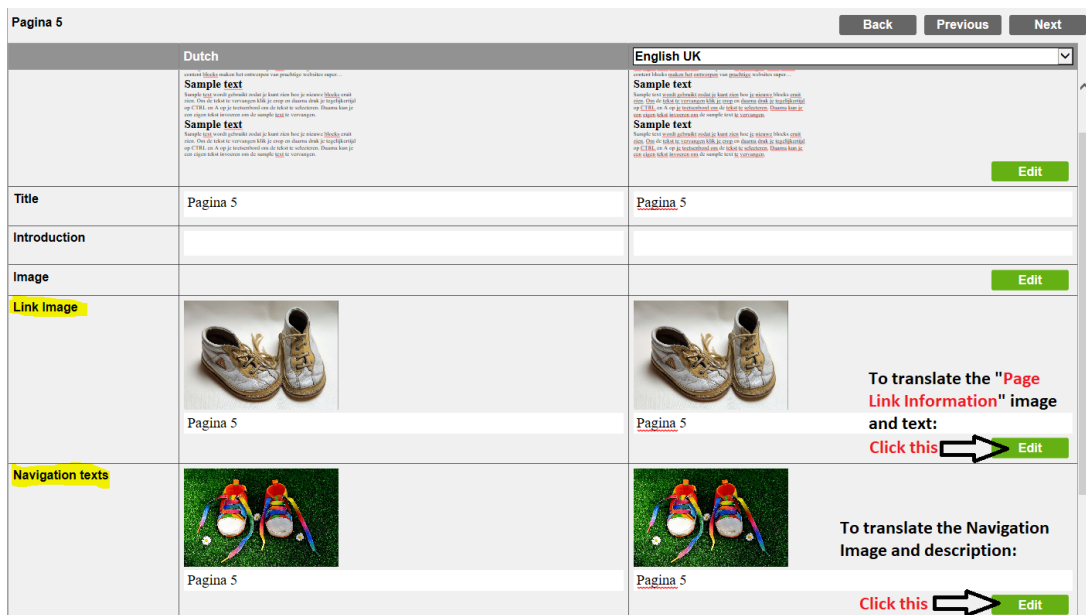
Pagina 5

Back | Previous | Next

| | Dutch | English UK |
|---|---|---|
| | content blocks maken het ontwerpen van prachtige websites super... **Sample text** Sample text wordt gebruikt zodat je kunt zien hoe je nieuwe blocks eruit zien. Om de tekst te vervangen klik je erop en daarna druk je tegelijkertijd op CTRL en A op je toetsenbord om de tekst te selecteren. Daarna kan je een eigen tekst invoeren om de sample text te vervangen. **Sample text** Sample text wordt gebruikt zodat je kunt zien hoe je nieuwe blocks eruit zien. Om de tekst te vervangen klik je erop en daarna druk je tegelijkertijd op CTRL en A op je toetsenbord om de tekst te selecteren. Daarna kan je een eigen tekst invoeren om de sample text te vervangen. | content blocks maken het ontwerpen van prachtige websites super... **Sample text** Sample text wordt gebruikt zodat je kunt zien hoe je nieuwe blocks eruit zien. Om de tekst te vervangen klik je erop en daarna druk je tegelijkertijd op CTRL en A op je toetsenbord om de tekst te selecteren. Daarna kan je een eigen tekst invoeren om de sample text te vervangen. **Sample text** Sample text wordt gebruikt zodat je kunt zien hoe je nieuwe blocks eruit zien. Om de tekst te vervangen klik je erop en daarna druk je tegelijkertijd op CTRL en A op je toetsenbord om de tekst te selecteren. Daarna kan je een eigen tekst invoeren om de sample text te vervangen. Edit |
| Title | Pagina 5 | Pagina 5 |
| Introduction | | |
| Image | | Edit |
| Link Image | Pagina 5 | Pagina 5 To translate the "Page Link Information" image and text: Click this Edit |
| Navigation texts | Pagina 5 | Pagina 5 To translate the Navigation Image and description: Click this Edit |